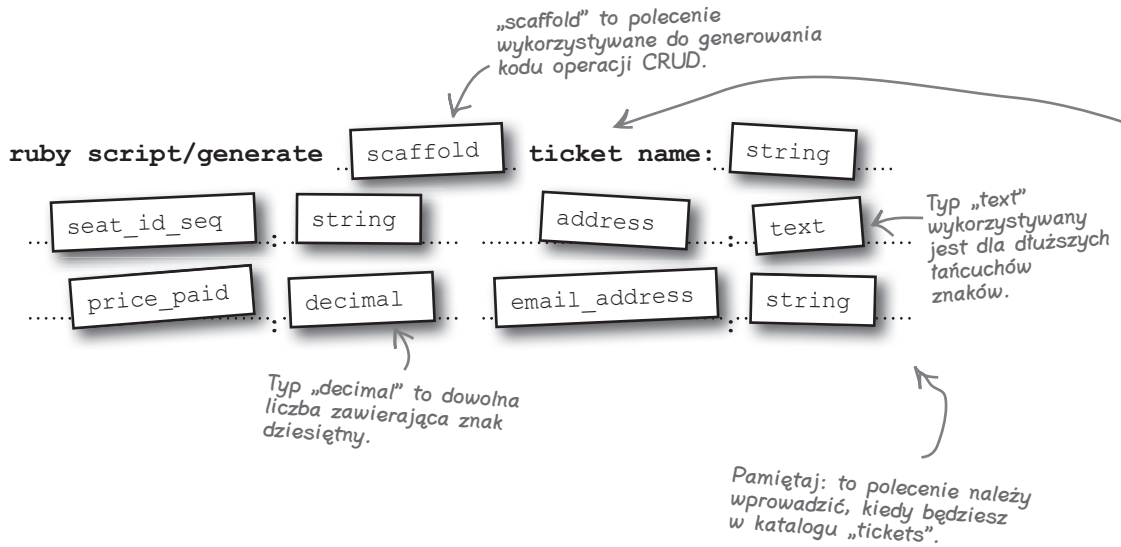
„scaffold" to polecenie wykorzystywane do generowania kodu operacji CRUD.

ruby script/generate scaffold ticket name: string

seat_id_seq : string address : text

price_paid : decimal email_address : string

Typ „text" wykorzystywany jest dla dłuższych łańcuchów znaków.

Typ „decimal" to dowolna liczba zawierająca znak dziesiętny.

Pamiętaj: to polecenie należy wprowadzić, kiedy będziesz w katalogu „tickets".